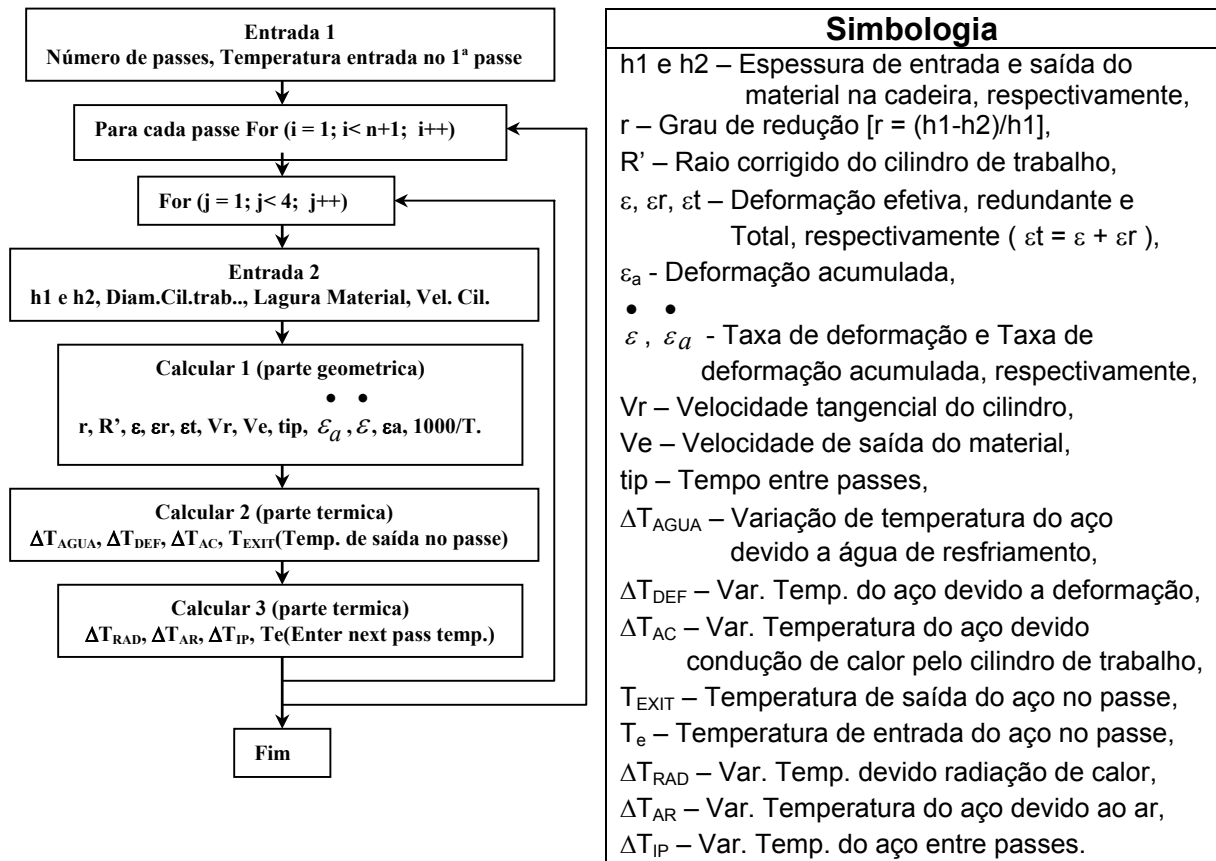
Entrada 1
Número de passes, Temperatura entrada no 1ª passe

Para cada passe For (i = 1; i< n+1; i++)

For (j = 1; j< 4; j++)

Entrada 2
h1 e h2, Diam.Cil.trab.., Lagura Material, Vel. Cil.

Calcular 1 (parte geometrica)
r, R', ε, εr, εt, Vr, Ve, tip, $\dot{\varepsilon}_a$, $\dot{\varepsilon}$, εa, 1000/T.

Calcular 2 (parte termica)
$\Delta T_{AGUA}$, $\Delta T_{DEF}$, $\Delta T_{AC}$, $T_{EXIT}$(Temp. de saída no passe)

Calcular 3 (parte termica)
$\Delta T_{RAD}$, $\Delta T_{AR}$, $\Delta T_{IP}$, Te(Enter next pass temp.)

Fim

Simbologia

h1 e h2 – Espessura de entrada e saída do material na cadeira, respectivamente,
r – Grau de redução [r = (h1-h2)/h1],
R' – Raio corrigido do cilindro de trabalho,
ε, εr, εt – Deformação efetiva, redundante e Total, respectivamente ( εt = ε + εr ),
$\varepsilon_a$ - Deformação acumulada,
$\dot{\varepsilon}$, $\dot{\varepsilon}_a$ - Taxa de deformação e Taxa de deformação acumulada, respectivamente,
Vr – Velocidade tangencial do cilindro,
Ve – Velocidade de saída do material,
tip – Tempo entre passes,
$\Delta T_{AGUA}$ – Variação de temperatura do aço devido a água de resfriamento,
$\Delta T_{DEF}$ – Var. Temp. do aço devido a deformação,
$\Delta T_{AC}$ – Var. Temperatura do aço devido condução de calor pelo cilindro de trabalho,
$T_{EXIT}$ – Temperatura de saída do aço no passe,
$T_e$ – Temperatura de entrada do aço no passe,
$\Delta T_{RAD}$ – Var. Temp. devido radiação de calor,
$\Delta T_{AR}$ – Var. Temperatura do aço devido ao ar,
$\Delta T_{IP}$ – Var. Temp. do aço entre passes.